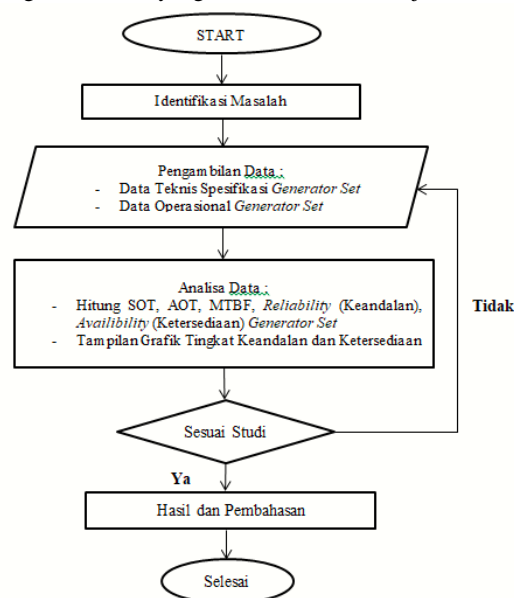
START

Identifikasi Masalah

Pengambilan Data :
- Data Teknis Spesifikasi *Generator Set*
- Data Operasional *Generator Set*

Analisa Data :
- Hitung SOT, AOT, MTBF, *Reliability* (Keandalan), *Availibility* (Ketersediaan) *Generator Set*
- Tampilan Grafik Tingkat Keandalan dan Ketersediaan

Tidak

Sesuai Studi

Ya

Hasil dan Pembahasan

Selesai